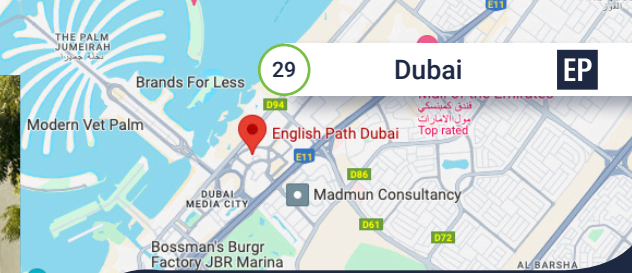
THE PALM JUMEIRAH
نخلة جميرا
Brands For Less
29
Dubai
EP
Mall of the Emirates
فندق كمبنسكي
مول الإمارات
Top rated
Modern Vet Palm
D94
English Path Dubai
E11
E11
D86
DUBAI MEDIA CITY
Madmun Consultancy
D61
D72
Bossman's Burgr Factory JBR Marina
AL BARSHA